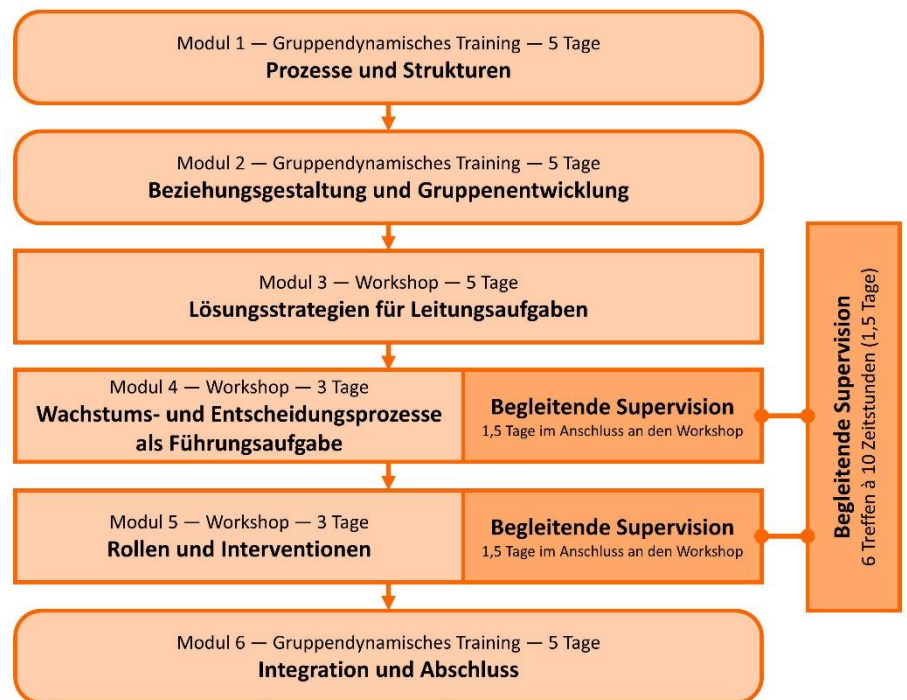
Modul 1 — Gruppendynamisches Training — 5 Tage
**Prozesse und Strukturen**

Modul 2 — Gruppendynamisches Training — 5 Tage
**Beziehungsgestaltung und Gruppenentwicklung**

Modul 3 — Workshop — 5 Tage
**Lösungsstrategien für Leitungsaufgaben**

Modul 4 — Workshop — 3 Tage
**Wachstums- und Entscheidungsprozesse als Führungsaufgabe**

**Begleitende Supervision**
1,5 Tage im Anschluss an den Workshop

Modul 5 — Workshop — 3 Tage
**Rollen und Interventionen**

**Begleitende Supervision**
1,5 Tage im Anschluss an den Workshop

Modul 6 — Gruppendynamisches Training — 5 Tage
**Integration und Abschluss**

**Begleitende Supervision**
6 Treffen à 10 Zeitstunden (1,5 Tage)